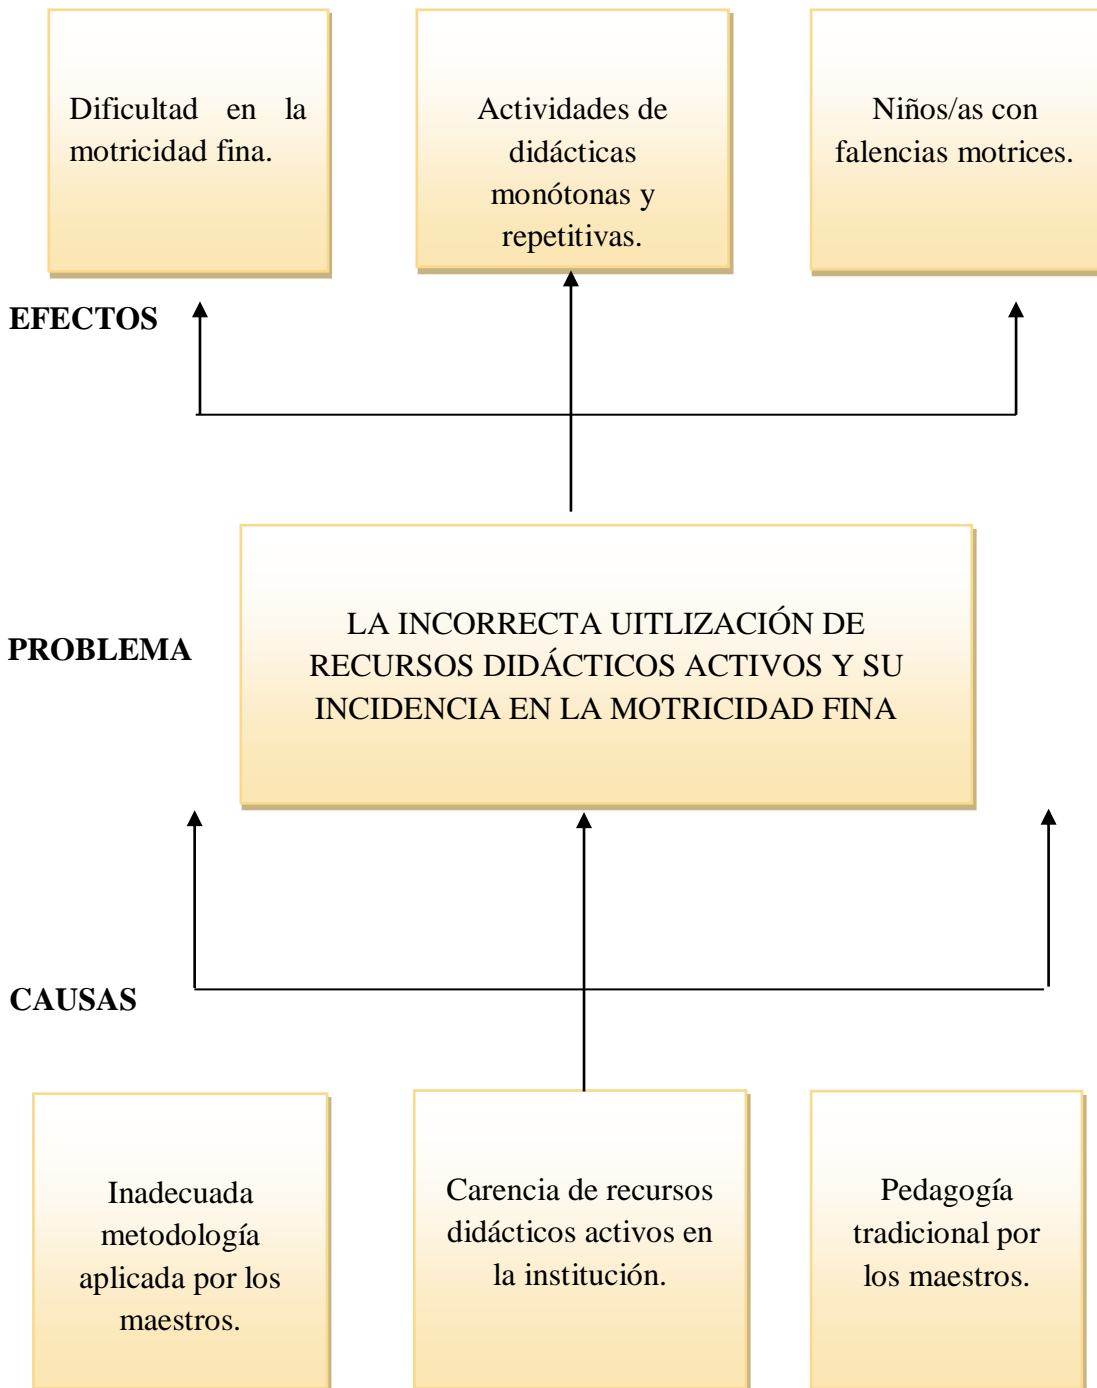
Dificultad en la motricidad fina.

Actividades de didácticas monótonas y repetitivas.

Niños/as con falencias motrices.

EFECTOS

PROBLEMA

LA INCORRECTA UITLIZACIÓN DE RECURSOS DIDÁCTICOS ACTIVOS Y SU INCIDENCIA EN LA MOTRICIDAD FINA

CAUSAS

Inadecuada metodología aplicada por los maestros.

Carencia de recursos didácticos activos en la institución.

Pedagogía tradicional por los maestros.